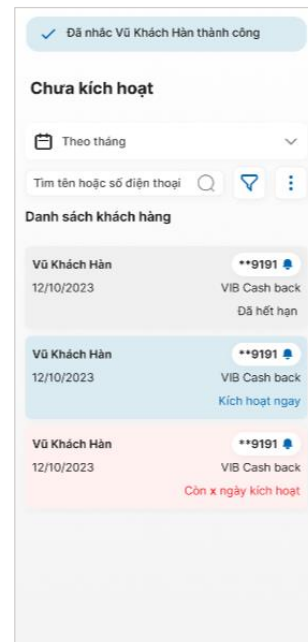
Đã nhắc Vũ Khách Hàn thành công

Chưa kích hoạt

Theo tháng

Tìm tên hoặc số điện thoại

Danh sách khách hàng

Vũ Khách Hàn
**9191
12/10/2023
VIB Cash back
Đã hết hạn

Vũ Khách Hàn
**9191
12/10/2023
VIB Cash back
Kích hoạt ngay

Vũ Khách Hàn
**9191
12/10/2023
VIB Cash back
Còn x ngày kích hoạt